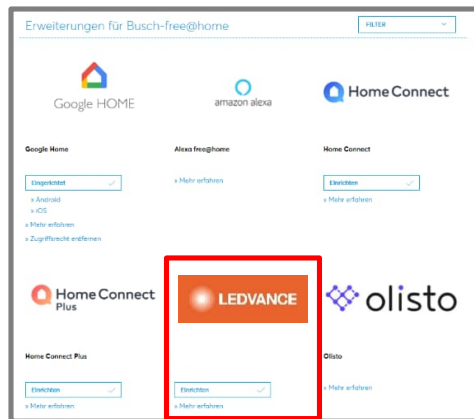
Erweiterungen für Busch-free@home

FILTER

Google HOME

amazon alexa

Home Connect

Google Home

Alexa free@home

Home Connect

Eingerichtet

» Mehr erfahren

Einrichten

» Android

» iOS

» Mehr erfahren

» Mehr erfahren

» Zugriffsrecht entfernen

Home Connect Plus

LEDVANCE

olisto

Home Connect Plus

Olisto

Einrichten

Einrichten

» Mehr erfahren

» Mehr erfahren

» Mehr erfahren